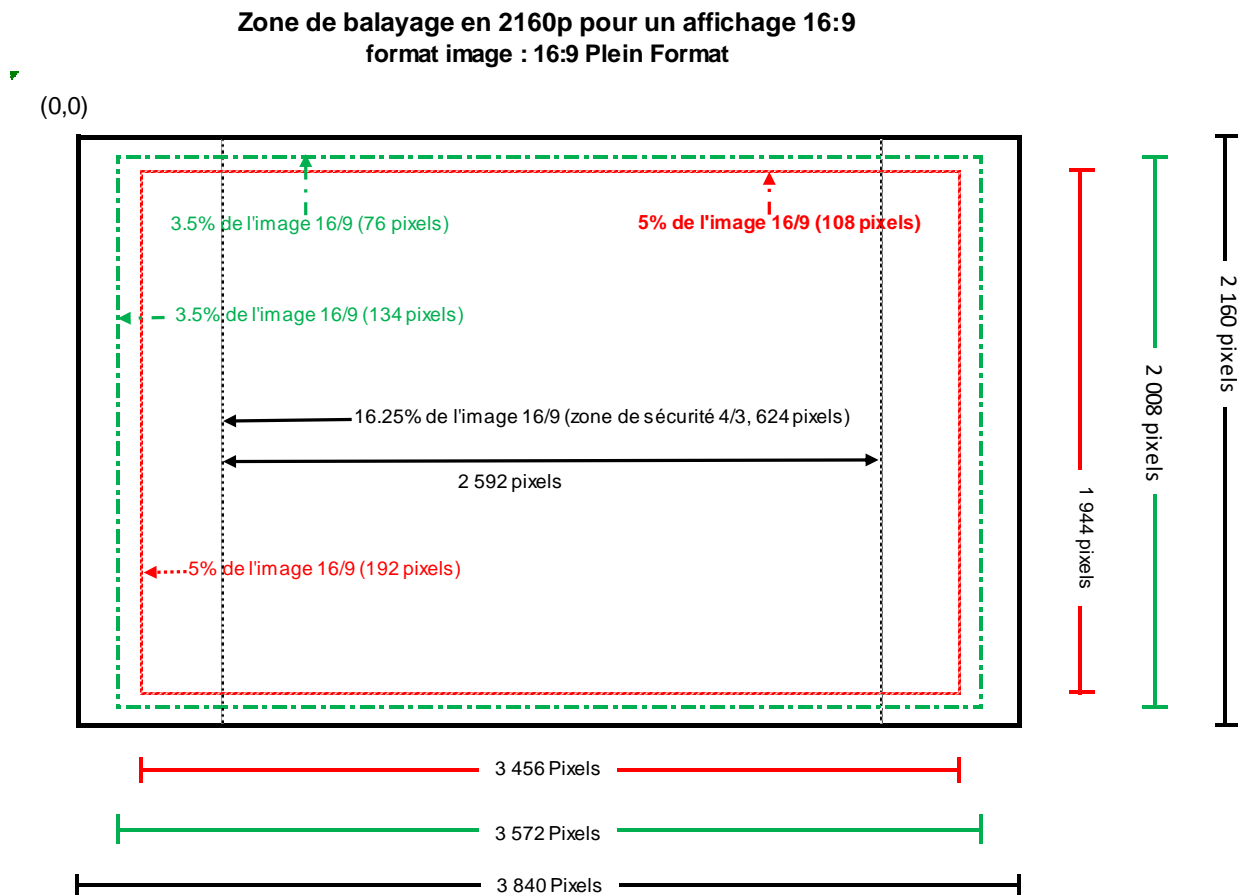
Zone de balayage en 2160p pour un affichage 16:9
format image : 16:9 Plein Format

(0,0)

3.5% de l'image 16/9 (76 pixels)

5% de l'image 16/9 (108 pixels)

3.5% de l'image 16/9 (134 pixels)

16.25% de l'image 16/9 (zone de sécurité 4/3, 624 pixels)

2 592 pixels

5% de l'image 16/9 (192 pixels)

1 944 pixels

2 008 pixels

2 160 pixels

3 456 Pixels

3 572 Pixels

3 840 Pixels